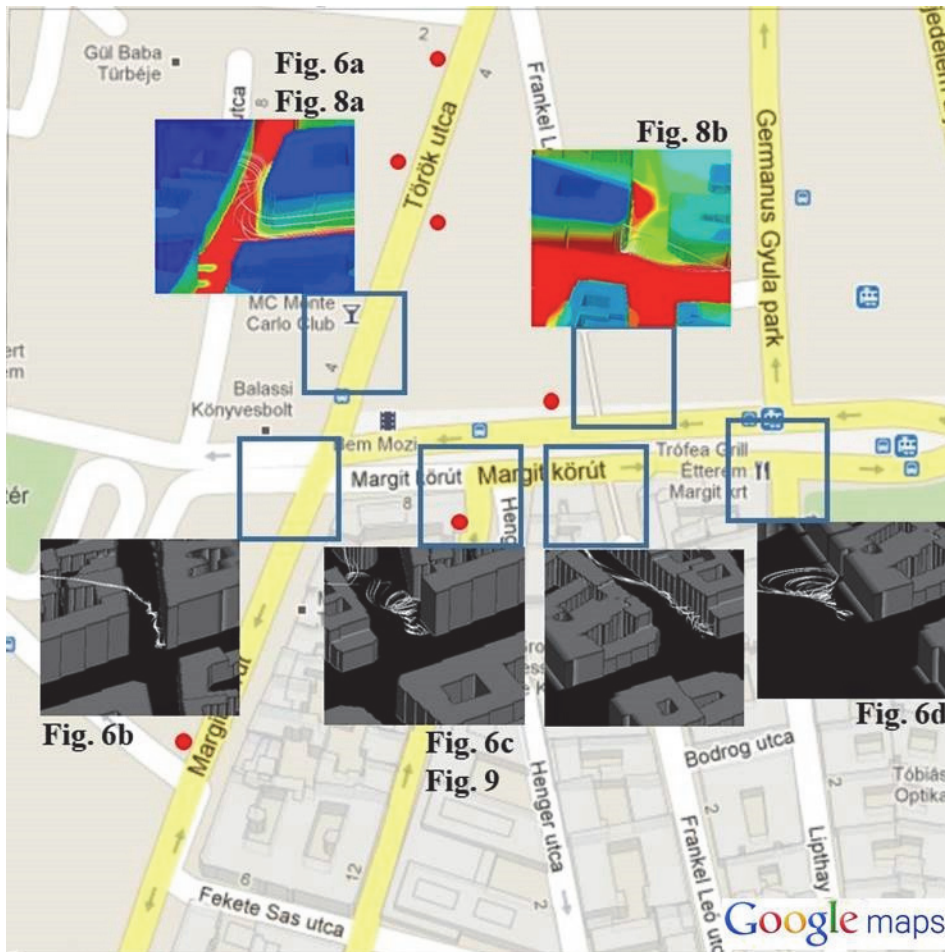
Gül Baba Türbéje

Fig. 6a
Fig. 8a

utca

2

4

Török utca

Frankel L

Fig. 8b

Germanus Gyula park

edelem

MC Monte Carlo Club

ert
em

Balassi Könyvesbolt

Bem Mozi

Trófea Grill Étterem
Margit krt

tér

Margit körút

Margit körút

8

Heng

Fig. 6b

Margit

Fig. 6c
Fig. 9

Fig. 6d

Bodrog utca

Tóbiás Optika

Henger utca

Frankel Leó utca

Lipthay

2

2

6

12

Fekete Sas utca

Google maps